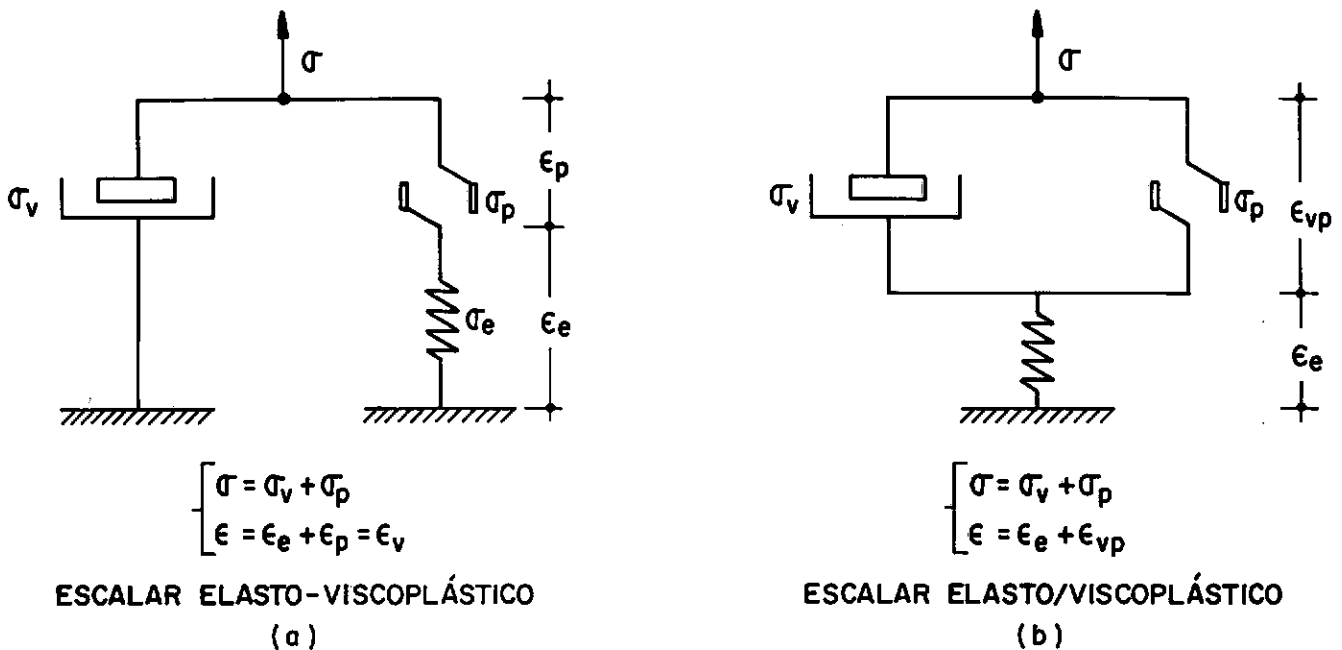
$\sigma$

$\sigma_v$

$\epsilon_p$

$\sigma_p$

$\sigma_e$

$\epsilon_e$

$\begin{cases} \sigma = \sigma_v + \sigma_p \\ \epsilon = \epsilon_e + \epsilon_p = \epsilon_v \end{cases}$

ESCALAR ELASTO-VISCOPLÁSTICO
(a)

$\sigma$

$\sigma_v$

$\sigma_p$

$\epsilon_{vp}$

$\epsilon_e$

$\begin{cases} \sigma = \sigma_v + \sigma_p \\ \epsilon = \epsilon_e + \epsilon_{vp} \end{cases}$

ESCALAR ELASTO/VISCOPLÁSTICO
(b)